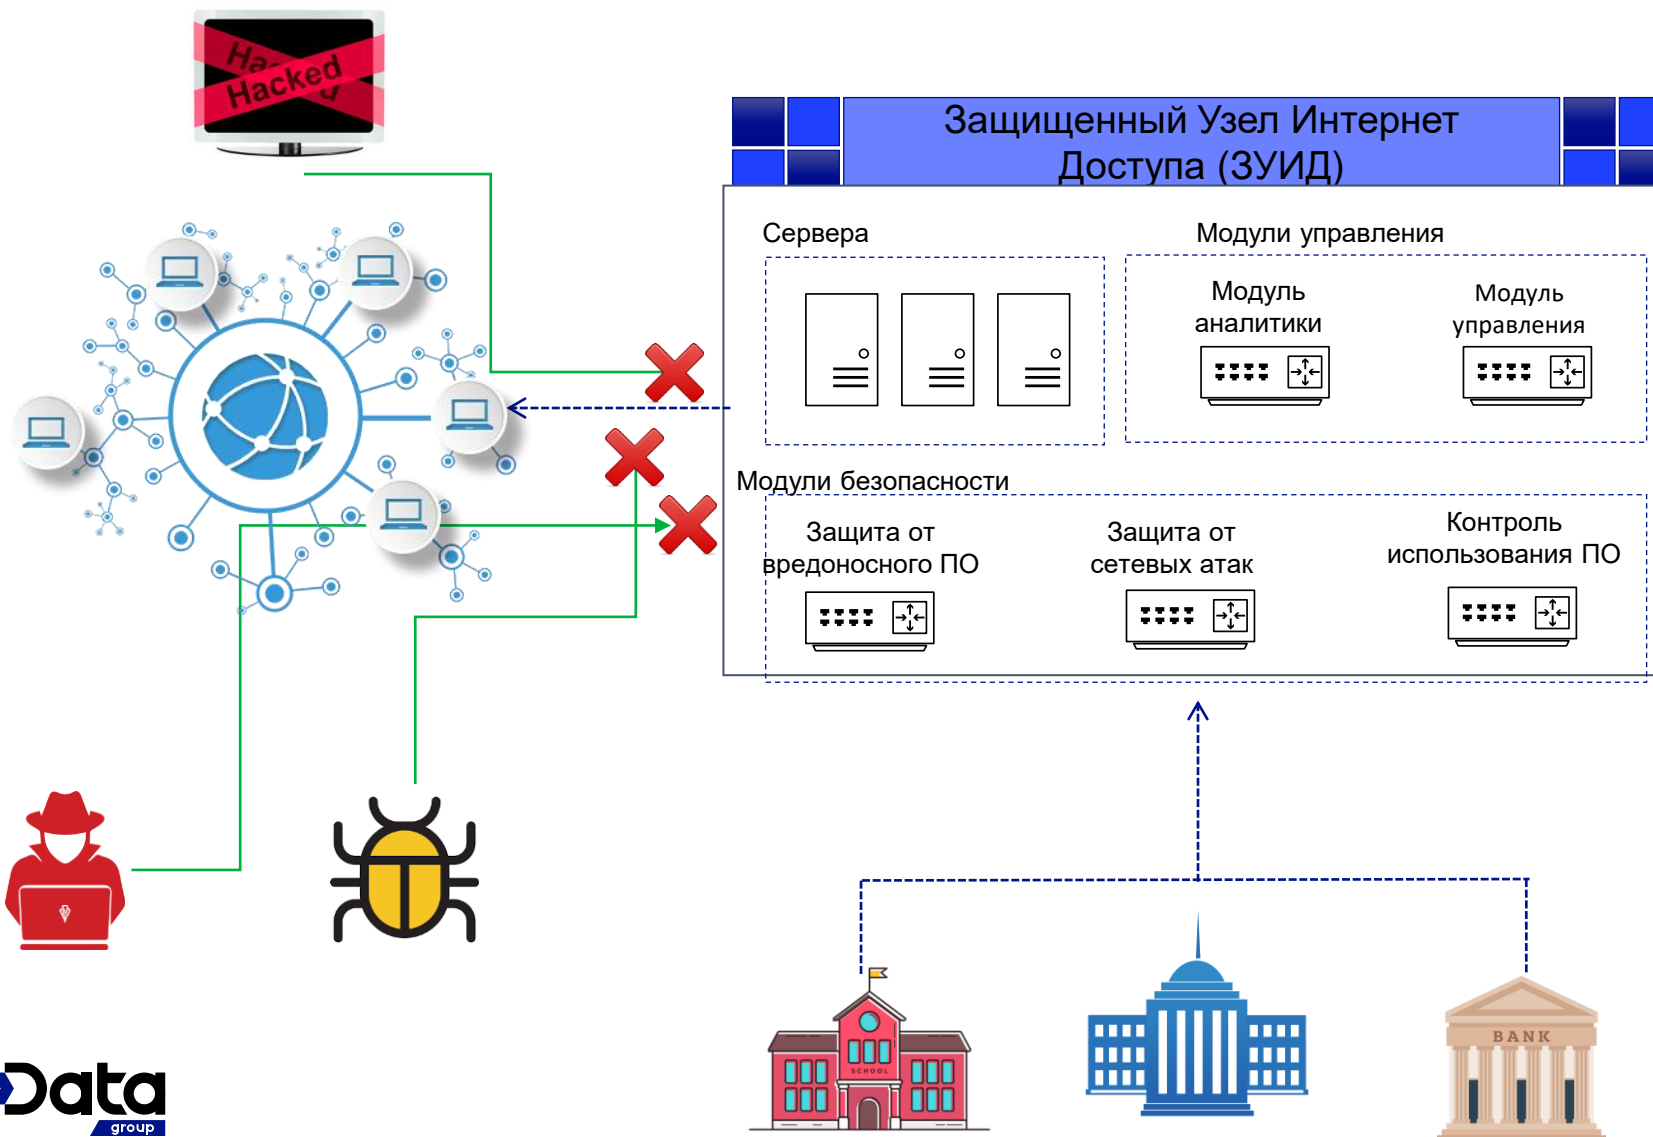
Hacked

Защищенный Узел Интернет Доступа (ЗУИД)

Сервера

Модули управления

Модуль аналитики

Модуль управления

Модули безопасности

Защита от вредоносного ПО

Защита от сетевых атак

Контроль использования ПО

SCHOOL

BANK

Data group